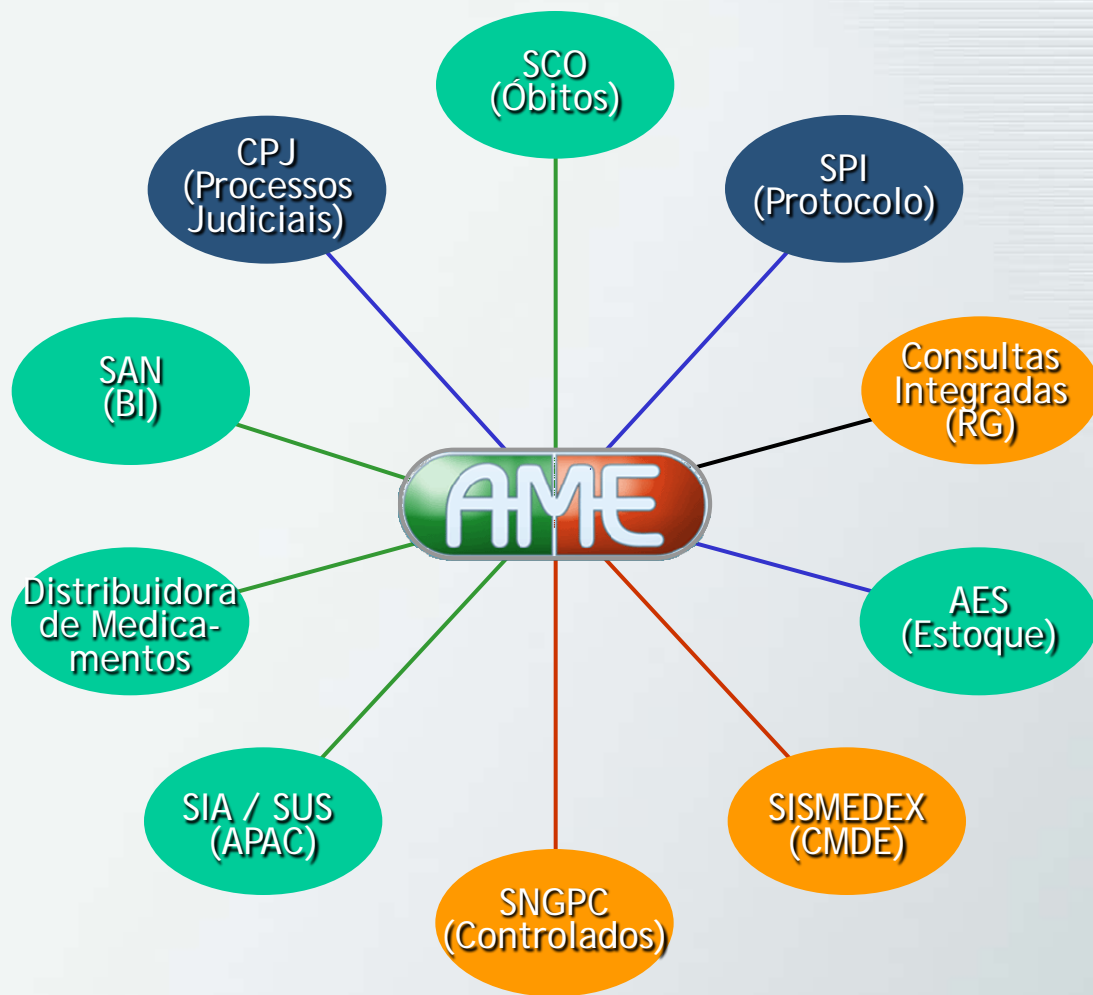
SCO
(Óbitos)

CPJ
(Processos
Judiciais)

SPI
(Protocolo)

SAN
(BI)

Consultas
Integradas
(RG)

AME

Distribuidora
de Medicamentos

AES
(Estoque)

SIA / SUS
(APAC)

SISMEDEX
(CMDE)

SNGPC
(Controlados)